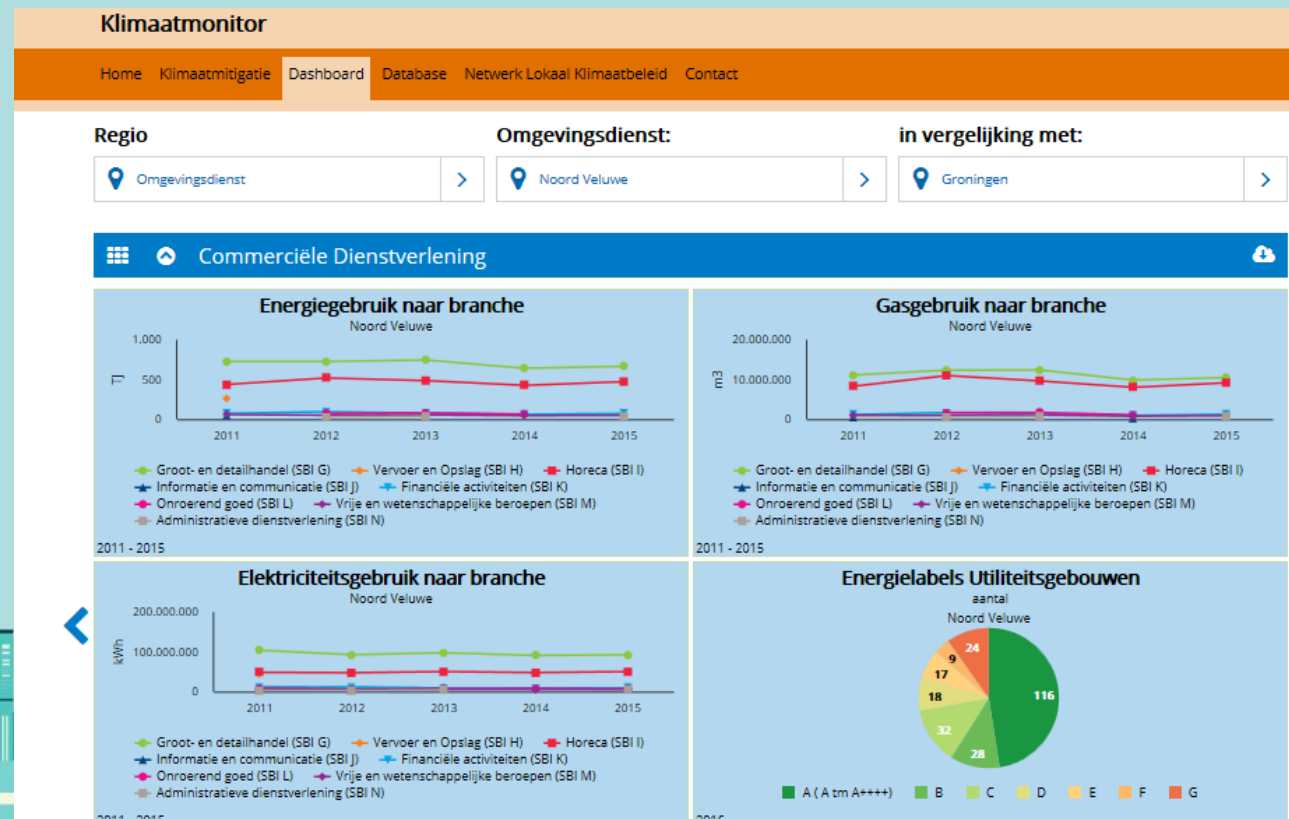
Klimaatmonitor

Home Klimaatmitigatie Dashboard Database Netwerk Lokaal Klimaatbeleid Contact

Regio
Omgevingsdienst

Omgevingsdienst:
Noord Veluwe

in vergelijking met:
Groningen

Commerciële Dienstverlening

Energiegebruik naar branche
Noord Veluwe
1.000
500
0
TJ
2011 2012 2013 2014 2015
Groot- en detailhandel (SBI G) Vervoer en Opslag (SBI H) Horeca (SBI I) Informatie en communicatie (SBI J) Financiële activiteiten (SBI K) Onroerend goed (SBI L) Vrije en wetenschappelijke beroepen (SBI M) Administratieve dienstverlening (SBI N)
2011 - 2015

Gasgebruik naar branche
Noord Veluwe
20.000.000
10.000.000
0
m3
2011 2012 2013 2014 2015
Groot- en detailhandel (SBI G) Vervoer en Opslag (SBI H) Horeca (SBI I) Informatie en communicatie (SBI J) Financiële activiteiten (SBI K) Onroerend goed (SBI L) Vrije en wetenschappelijke beroepen (SBI M) Administratieve dienstverlening (SBI N)
2011 - 2015

Elektriciteitsgebruik naar branche
Noord Veluwe
200.000.000
100.000.000
0
kWh
2011 2012 2013 2014 2015
Groot- en detailhandel (SBI G) Vervoer en Opslag (SBI H) Horeca (SBI I) Informatie en communicatie (SBI J) Financiële activiteiten (SBI K) Onroerend goed (SBI L) Vrije en wetenschappelijke beroepen (SBI M) Administratieve dienstverlening (SBI N)
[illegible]

Energielabels Utiliteitsgebouwen
aantal
Noord Veluwe
24
9
17
18
32
28
116
A ( A tm A++++) B C D E F G
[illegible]